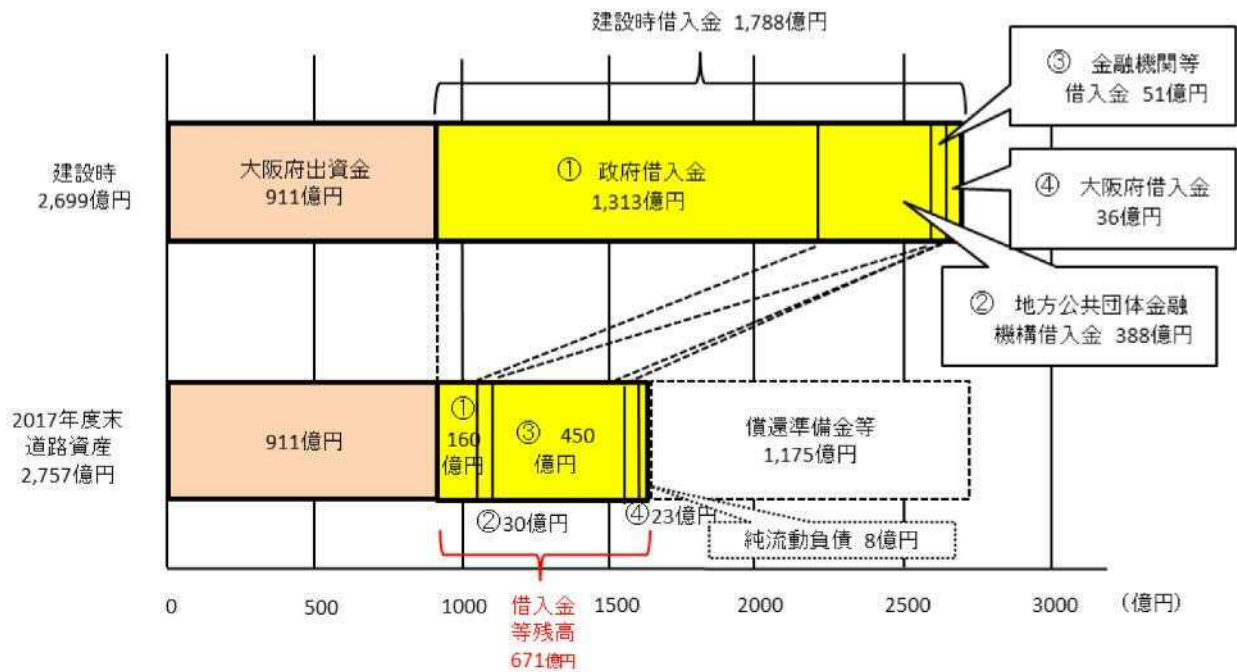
建設時借入金 1,788億円

③ 金融機関等借入金 51億円

建設時
2,699億円

大阪府出資金
911億円

① 政府借入金
1,313億円

④ 大阪府借入金
36億円

② 地方公共団体金融機構借入金 388億円

2017年度末
道路資産
2,757億円

911億円

①
160
億円

③ 450
億円

償還準備金等
1,175億円

②30億円

④23億円

純流動負債 8億円

0
500
1000
1500
2000
2500
3000
(億円)

借入金
等残高
671億円